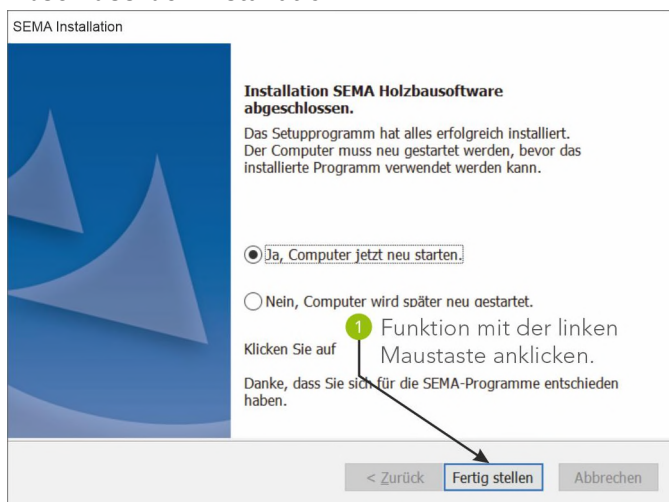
SEMA Installation

Installation SEMA Holzbausoftware abgeschlossen.

Das Setupprogramm hat alles erfolgreich installiert. Der Computer muss neu gestartet werden, bevor das installierte Programm verwendet werden kann.

Ja, Computer jetzt neu starten.

Nein, Computer wird später neu gestartet.

1 Funktion mit der linken Maustaste anklicken.

Klicken Sie auf

Danke, dass Sie sich für die SEMA-Programme entschieden haben.

< Zurück | Fertig stellen | Abbrechen